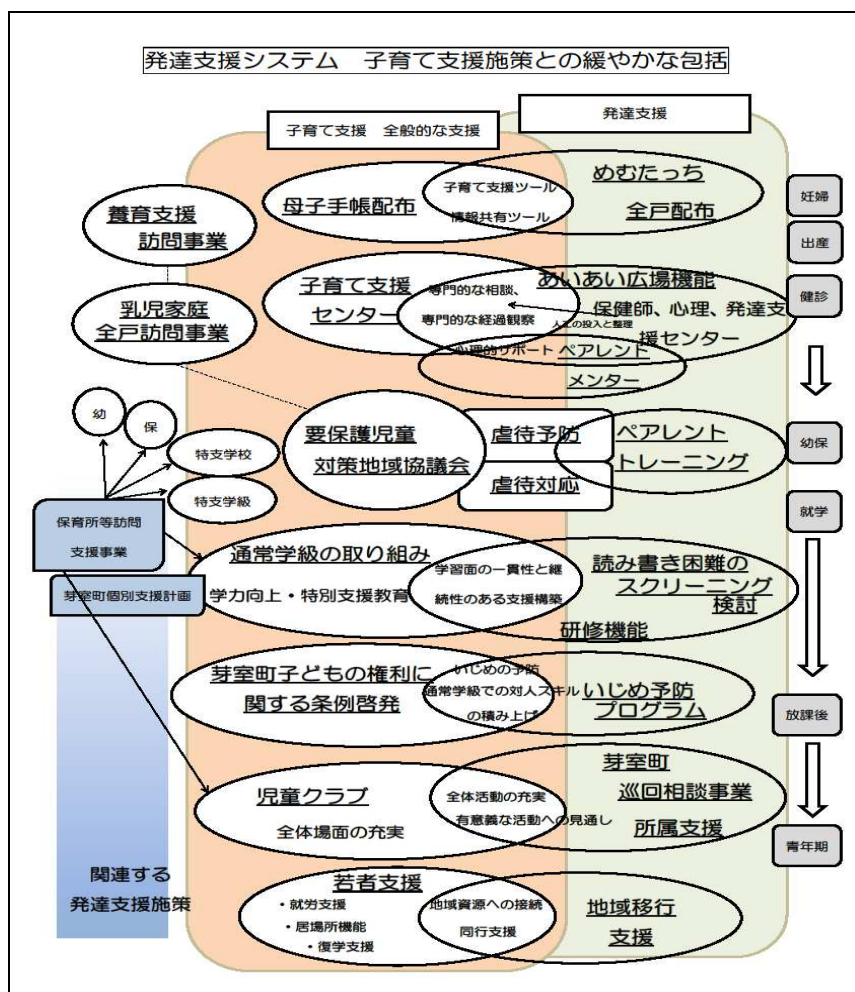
発達支援システム　子育て支援施策との緩やかな包括

子育て支援　全般的な支援

発達支援

妊婦

出産

健診

幼保

就学

放課後

青年期

養育支援
訪問事業

乳児家庭
全戸訪問事業

母子手帳配布

子育て支援ツール
情報共有ツール

めむたっち
全戸配布

子育て支援
センター

専門的な相談、
専門的な経過観察

人工の投入と整理

あいあい広場機能
保健師、心理、発達支援センター

心理的サポート ペアレント
メンター

幼

保

特支学校

特支学級

保育所等訪問
支援事業

芽室町個別支援計画

要保護児童
対策地域協議会

虐待予防

虐待対応

ペアレント
トレーニング

通常学級の取り組み
学力向上・特別支援教育

学習面の一貫性と継続性のある支援構築

読み書き困難の
スクリーニング
検討

研修機能

芽室町子どもの権利に
関する条例啓発

いじめの予防
通常学級での対人スキルの積み上げ

いじめ予防
プログラム

児童クラブ
全体場面の充実

全体活動の充実
有意義な活動への見通し

芽室町
巡回相談事業
所属支援

関連する
発達支援施策

若者支援
・就労支援
・居場所機能
・復学支援

地域資源への接続
同行支援

地域移行
支援